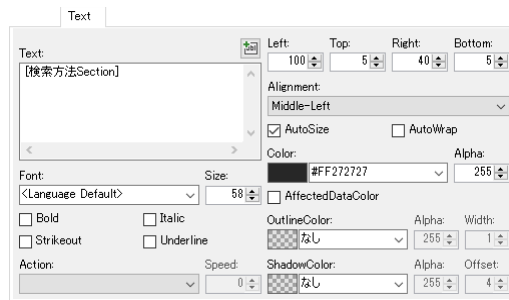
Text

Text:
[検索方法Section]

Left: 100
Top: 5
Right: 40
Bottom: 5

Alignment:
Middle-Left

AutoSize
AutoWrap

Color:
#FF272727
Alpha:
255

AffectedDataColor

Font:
<Language Default>
Size:
58

Bold
Italic
Strikeout
Underline

OutlineColor:
なし
Alpha:
255
Width:
1

Action:
Speed:
0

ShadowColor:
なし
Alpha:
255
Offset:
4